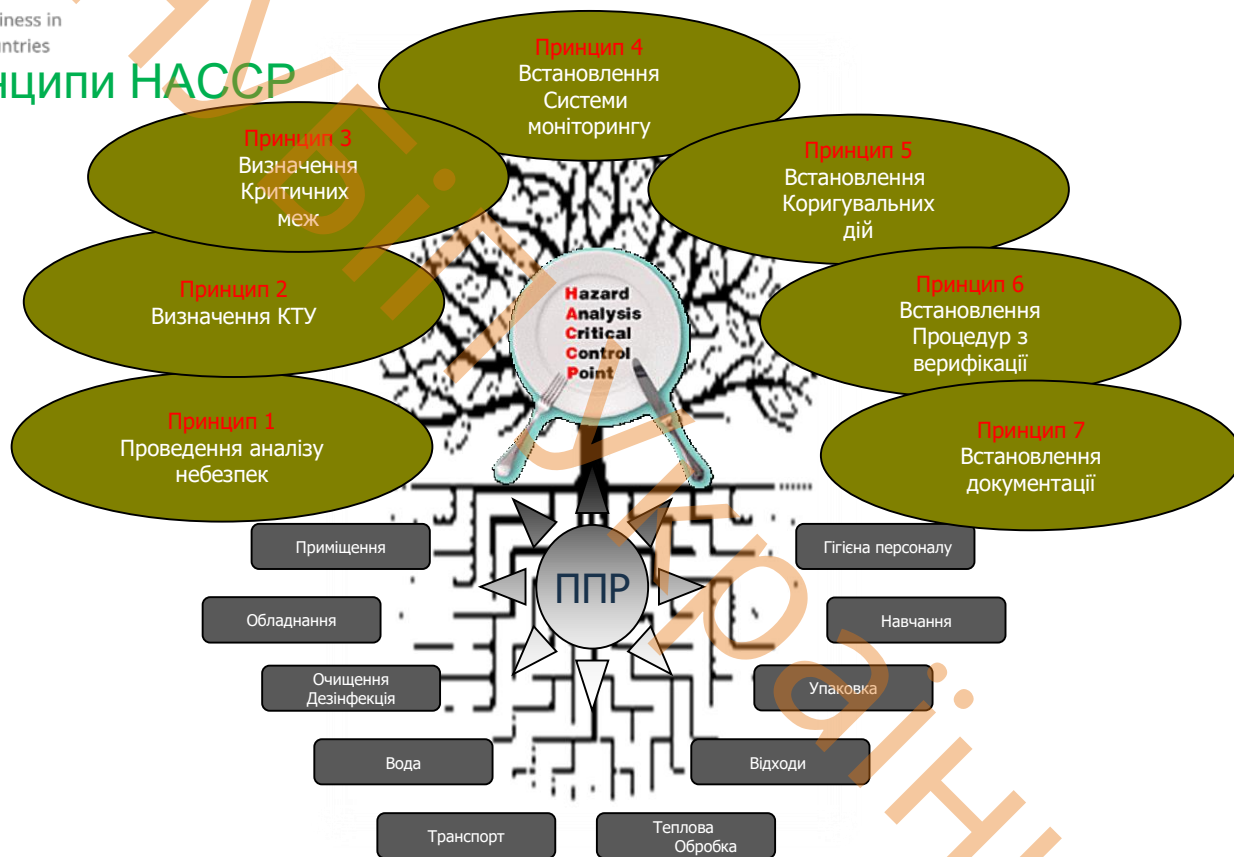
iness in
ntries

нципи НАССР

Принцип 4
Встановлення
Системи
моніторингу

Принцип 3
Визначення
Критичних
меж

Принцип 5
Встановлення
Коригувальних
дій

Принцип 2
Визначення КТУ

Hazard
Analysis
Critical
Control
Point

Принцип 6
Встановлення
Процедур з
верифікації

Принцип 1
Проведення аналізу
небезпек

Принцип 7
Встановлення
документації

Приміщення

Гігієна персоналу

ППР

Обладнання

Навчання

Очищення
Дезінфекція

Упаковка

Вода

Відходи

Транспорт

Теплова
Обробка

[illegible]